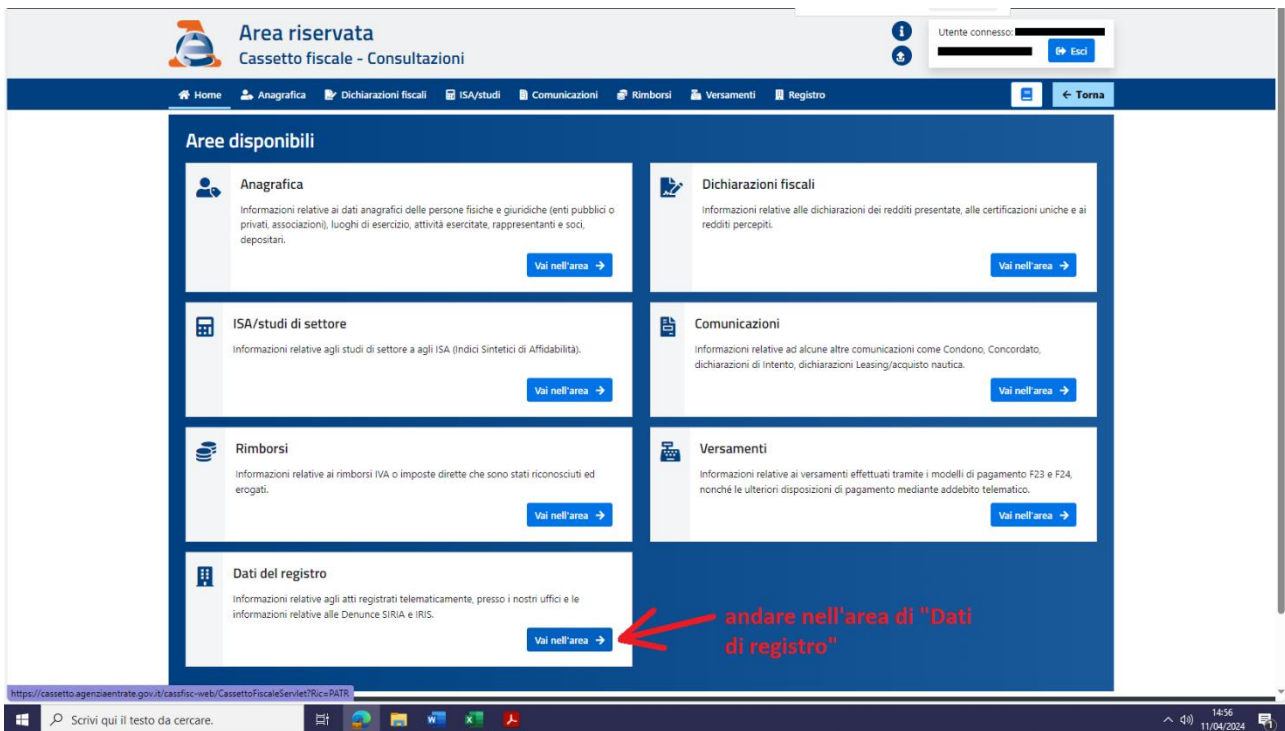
Area riservata
Cassetto fiscale - Consultazioni

Utente connesso:

Esci

Home Anagrafica Dichiarazioni fiscali ISA/studi Comunicazioni Rimborsi Versamenti Registro

← Torna

Aree disponibili

Anagrafica
Informazioni relative ai dati anagrafici delle persone fisiche e giuridiche (enti pubblici o privati, associazioni), luoghi di esercizio, attività esercitate, rappresentanti e soci, depositari.
Vai nell'area →

Dichiarazioni fiscali
Informazioni relative alle dichiarazioni dei redditi presentate, alle certificazioni uniche e ai redditi percepiti.
Vai nell'area →

ISA/studi di settore
Informazioni relative agli studi di settore a agli ISA (Indici Sintetici di Affidabilità).
Vai nell'area →

Comunicazioni
Informazioni relative ad alcune altre comunicazioni come Condono, Concordato, dichiarazioni di Intento, dichiarazioni Leasing/acquisto nautica.
Vai nell'area →

Rimborsi
Informazioni relative ai rimborsi IVA o imposte dirette che sono stati riconosciuti ed erogati.
Vai nell'area →

Versamenti
Informazioni relative ai versamenti effettuati tramite i modelli di pagamento F23 e F24, nonché le ulteriori disposizioni di pagamento mediante addebito telematico.
Vai nell'area →

Dati del registro
Informazioni relative agli atti registrati telematicamente, presso i nostri uffici e le informazioni relative alle Denunce SIRIA e IRIS.
Vai nell'area →

andare nell'area di "Dati di registro"

https://cassetto.agenziaentrate.gov.it/cassfisc-web/CassettoFiscaleServlet?Ric=PATR

Scrivi qui il testo da cercare.

14:56
11/04/2024